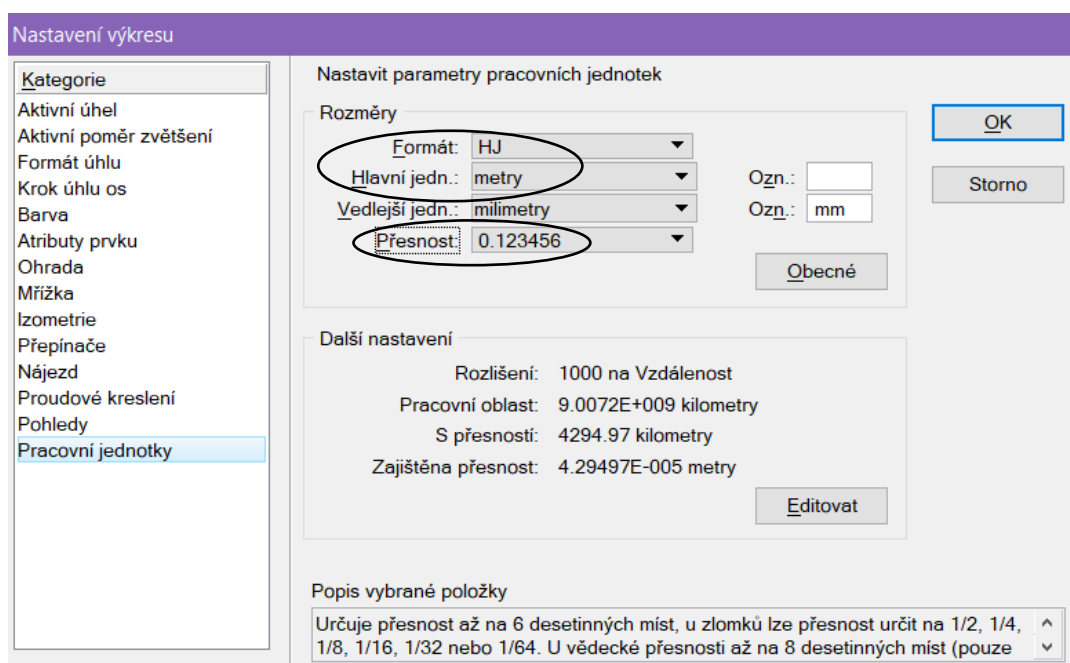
Nastavení výkresu

Kategorie
Aktivní úhel
Aktivní poměr zvětšení
Formát úhlu
Krok úhlu os
Barva
Atributy prvku
Ohrada
Mřížka
Izometrie
Přepínače
Nájezd
Proudové kreslení
Pohledy
Pracovní jednotky

Nastavit parametry pracovních jednotek

Rozměry
Formát: HJ
Hlavní jedn.: metry
Ozn.:
Vedlejší jedn.: milimetry
Ozn.: mm
Přesnost: 0.123456
Obecné

OK
Storno

Další nastavení
Rozlišení: 1000 na Vzdálenost
Pracovní oblast: 9.0072E+009 kilometry
S přesností: 4294.97 kilometry
Zajištěna přesnost: 4.29497E-005 metry
Editovat

Popis vybrané položky
Určuje přesnost až na 6 desetinných míst, u zlomků lze přesnost určit na 1/2, 1/4, 1/8, 1/16, 1/32 nebo 1/64. U vědecké přesnosti až na 8 desetinných míst (pouze